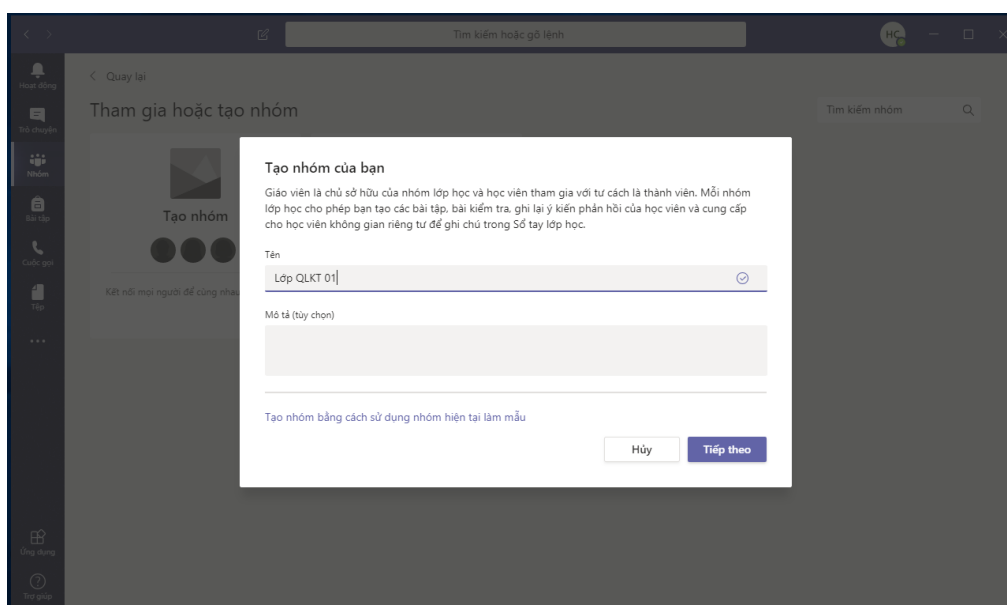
Tìm kiếm hoặc gõ lệnh

HC

Hoạt động

Trò chuyện

Nhóm

Bài tập

Cuộc gọi

Tệp

...

Ứng dụng

Trợ giúp

< Quay lại

Tham gia hoặc tạo nhóm

Tìm kiếm nhóm

Tạo nhóm

Kết nối mọi người để cùng nhau

Tạo nhóm của bạn

Giáo viên là chủ sở hữu của nhóm lớp học và học viên tham gia với tư cách là thành viên. Mỗi nhóm lớp học cho phép bạn tạo các bài tập, bài kiểm tra, ghi lại ý kiến phản hồi của học viên và cung cấp cho học viên không gian riêng tư để ghi chú trong Sổ tay lớp học.

Tên

Lớp QLKT 01

Mô tả (tùy chọn)

Tạo nhóm bằng cách sử dụng nhóm hiện tại làm mẫu

Hủy

Tiếp theo